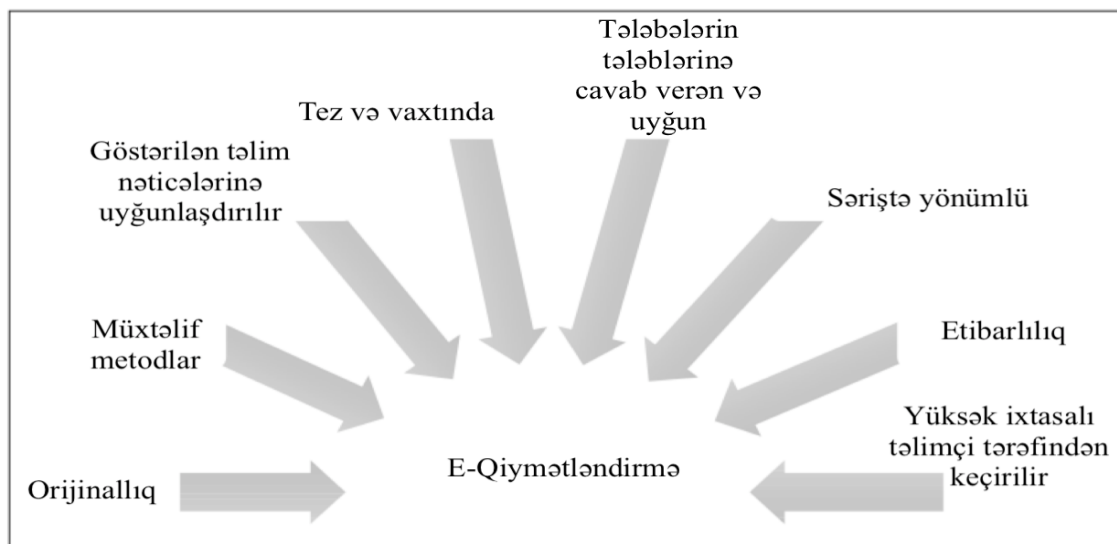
Tələbələrin tələblərinə cavab verən və uyğun

Tez və vaxtında

Göstərilən təlim nəticələrinə uyğunlaşdırılır

Səriştə yönümlü

Müxtəlif metodlar

Etibarlılıq

Yüksək ixtasalı təlimçi tərəfindən keçirilir

Orijinallıq

E-Qiymətləndirmə